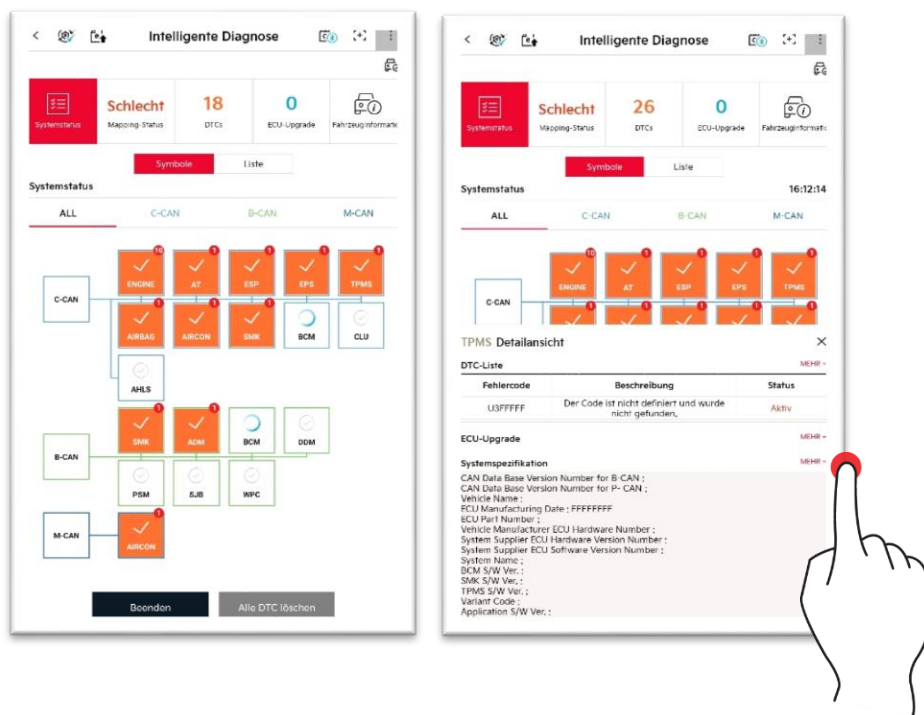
Intelligente Diagnose

Systemstatus
Schlecht
Mapping-Status
18
DTCs
0
ECU-Upgrade
Fahrzeuginformatio

Symbole
Liste

Systemstatus

ALL
C-CAN
B-CAN
M-CAN

C-CAN
10
ENGINE
1
AT
1
ESP
1
EPS
1
TPMS
1
AIRBAG
1
AIRCON
1
SMK
BCM
CLU
AHLS

B-CAN
1
SMK
1
ADM
BCM
DDM
PSM
SJB
WPC

M-CAN
1
AIRCON

Beenden
Alle DTC löschen

Intelligente Diagnose

Systemstatus
Schlecht
Mapping-Status
26
DTCs
0
ECU-Upgrade
Fahrzeuginformatio

Symbole
Liste

Systemstatus
16:12:14

ALL
C-CAN
B-CAN
M-CAN

C-CAN
10
ENGINE
1
AT
1
ESP
1
EPS
1
TPMS

TPMS Detailansicht

DTC-Liste
MEHR +

| Fehlercode | Beschreibung | Status |
|---|---|---|
| U3FFFFF | Der Code ist nicht definiert und wurde nicht gefunden. | Aktiv |

ECU-Upgrade
MEHR +

Systemspezifikation
MEHR +

CAN Data Base Version Number for B-CAN ;
CAN Data Base Version Number for P- CAN ;
Vehicle Name ;
ECU Manufacturing Date ; FFFFFFFF
ECU Part Number ;
Vehicle Manufacturer ECU Hardware Number ;
System Supplier ECU Hardware Version Number ;
System Supplier ECU Software Version Number ;
System Name ;
BCM S/W Ver. ;
SMK S/W Ver. ;
TPMS S/W Ver. ;
Variant Code ;
Application S/W Ver. ;